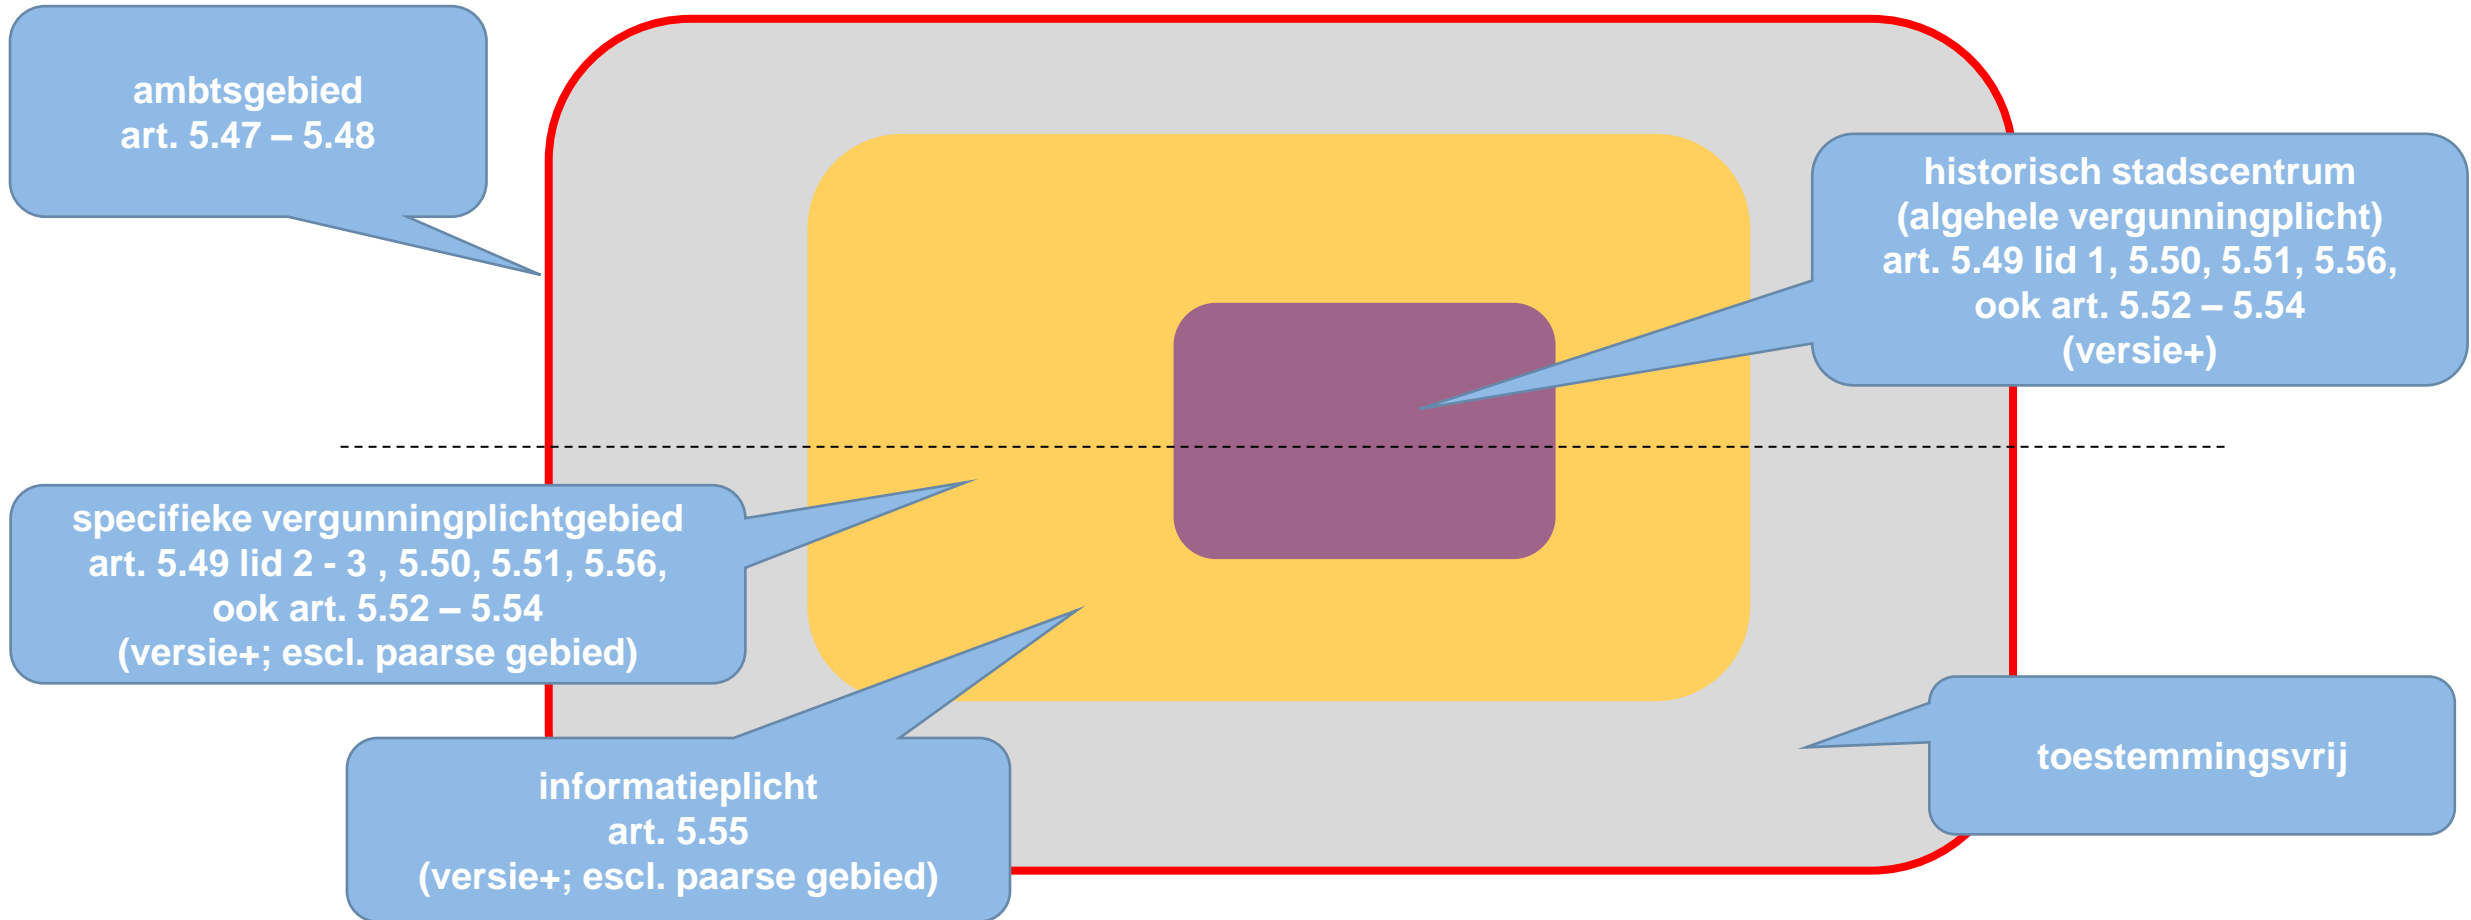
ambtsgebied
art. 5.47 – 5.48

historisch stadscentrum
(algehele vergunningplicht)
art. 5.49 lid 1, 5.50, 5.51, 5.56,
ook art. 5.52 – 5.54
(versie+)

specifieke vergunningplichtgebied
art. 5.49 lid 2 - 3 , 5.50, 5.51, 5.56,
ook art. 5.52 – 5.54
(versie+; escl. paarse gebied)

toestemmingsvrij

informatieplicht
art. 5.55
(versie+; escl. paarse gebied)